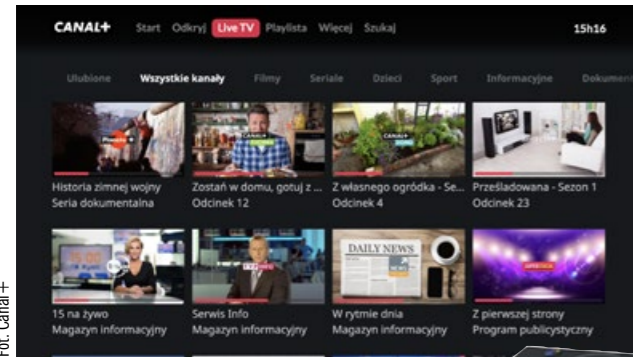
CANAL+ Start Odkryj Live TV Playlista Więcej Szukaj 15h16

Ulubione Wszystkie kanały Filmy Seriale Dzieci Sport Informacyjne Dokumen

Historia zimnej wojny
Seria dokumentalna

Zostań w domu, gotuj z ...
Odcinek 12

Z własnego ogródka - Se...
Odcinek 4

Prześladowana - Sezon 1
Odcinek 23

15 na żywo
Magazyn informacyjny

Serwis Info
Magazyn informacyjny

DAILY NEWS

W rytmie dnia
Magazyn informacyjny

Z pierwszej strony
Program publicystyczny

Fot. Canal+